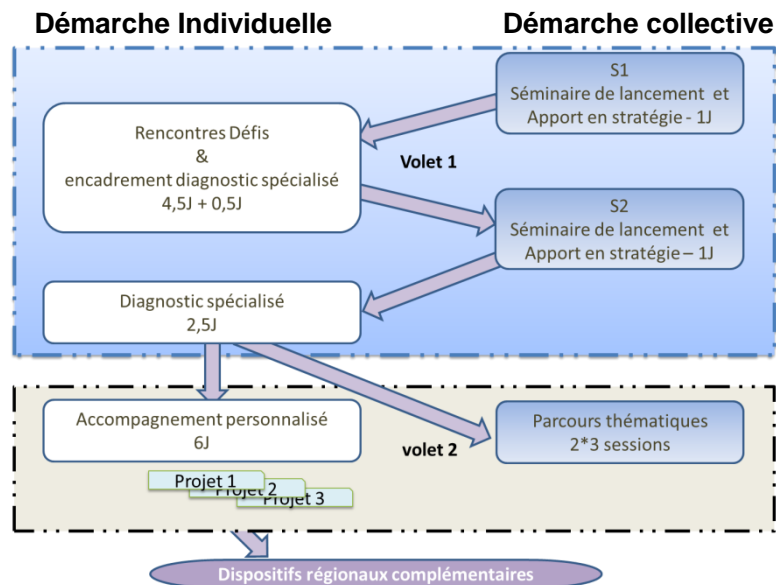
Démarche Individuelle

Démarche collective

S1
Séminaire de lancement et Apport en stratégie - 1J

Rencontres Défis
&
encadrement diagnostic spécialisé
4,5J + 0,5J

Volet 1

S2
Séminaire de lancement et Apport en stratégie – 1J

Diagnostic spécialisé
2,5J

Accompagnement personnalisé
6J

volet 2

Parcours thématiques
2*3 sessions

Projet 1
Projet 2
Projet 3

Dispositifs régionaux complémentaires